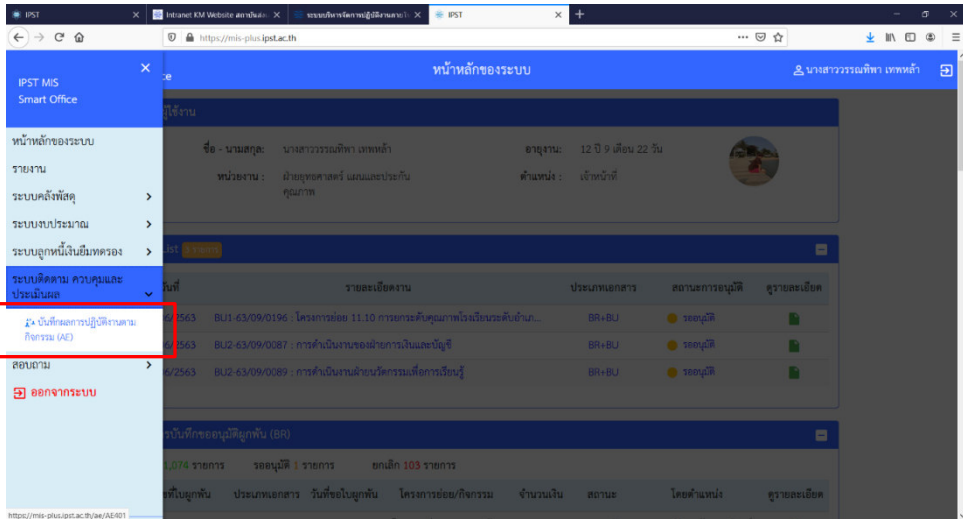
IPST × | Intranet KM Website สถาบันส่ง × | ระบบบริหารจัดการปฏิบัติงานตาม × | IPST × | +

https://mis-plus.ipst.ac.th

IPST MIS
Smart Office ×

หน้าหลักของระบบ
รายงาน
ระบบคลังพัสดุ
ระบบงบประมาณ
ระบบลูกหนี้เงินยืมทดรอง
ระบบติดตาม ควบคุมและประเมินผล
บันทึกผลการปฏิบัติงานตามกิจกรรม (AE)
สอบถาม
ออกจากระบบ

หน้าหลักของระบบ
นางสาววรรณทิพา เทพหล้า

ผู้ใช้งาน
ชื่อ - นามสกุล: นางสาววรรณทิพา เทพหล้า
หน่วยงาน: ฝ่ายยุทธศาสตร์ แผนและประกันคุณภาพ
อายุงาน: 12 ปี 9 เดือน 22 วัน
ตำแหน่ง: เจ้าหน้าที่

List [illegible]

| วันที่ | รายละเอียดงาน | ประเภทเอกสาร | สถานะการอนุมัติ | ดูรายละเอียด |
|---|---|---|---|---|
| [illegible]/2563 | BU1-63/09/0196 : โครงการย่อย 11.10 การยกระดับคุณภาพโรงเรียนระดับอำเภ... | BR+BU | รออนุมัติ | |
| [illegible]/2563 | BU2-63/09/0087 : การดำเนินงานของฝ่ายการเงินและบัญชี | BR+BU | รออนุมัติ | |
| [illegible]/2563 | BU2-63/09/0089 : การดำเนินงานฝ่ายนวัตกรรมเพื่อการเรียนรู้ | BR+BU | รออนุมัติ | |

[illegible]รบันทึกขออนุมัติผูกพัน (BR)
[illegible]1,074 รายการ รออนุมัติ 1 รายการ ยกเลิก 103 รายการ

| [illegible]ที่ใบผูกพัน | ประเภทเอกสาร | วันที่ขอใบผูกพัน | โครงการย่อย/กิจกรรม | จำนวนเงิน | สถานะ | โดยตำแหน่ง | ดูรายละเอียด |
|---|---|---|---|---|---|---|---|

https://mis-plus.ipst.ac.th/ae/AE401